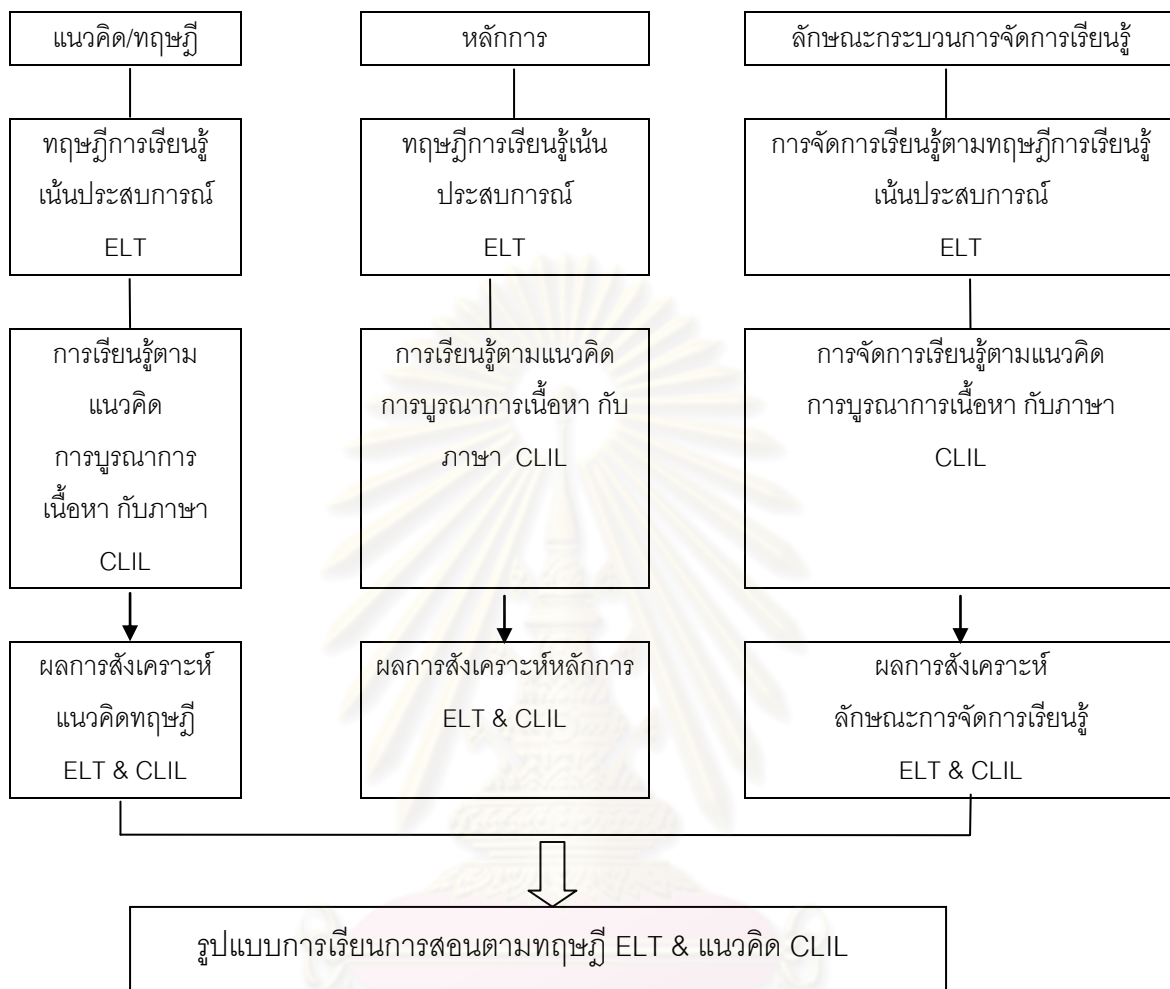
แนวคิด/ทฤษฎี

หลักการ

ลักษณะกระบวนการจัดการเรียนรู้

ทฤษฎีการเรียนรู้เน้นประสบการณ์ ELT

ทฤษฎีการเรียนรู้เน้นประสบการณ์ ELT

การจัดการเรียนรู้ตามทฤษฎีการเรียนรู้เน้นประสบการณ์ ELT

การเรียนรู้ตามแนวคิด การบูรณาการเนื้อหา กับภาษา CLIL

การเรียนรู้ตามแนวคิด การบูรณาการเนื้อหา กับ ภาษา CLIL

การจัดการเรียนรู้ตามแนวคิด การบูรณาการเนื้อหา กับภาษา CLIL

ผลการสังเคราะห์แนวคิดทฤษฎี ELT & CLIL

ผลการสังเคราะห์หลักการ ELT & CLIL

ผลการสังเคราะห์ลักษณะการจัดการเรียนรู้ ELT & CLIL

รูปแบบการเรียนการสอนตามทฤษฎี ELT & แนวคิด CLIL